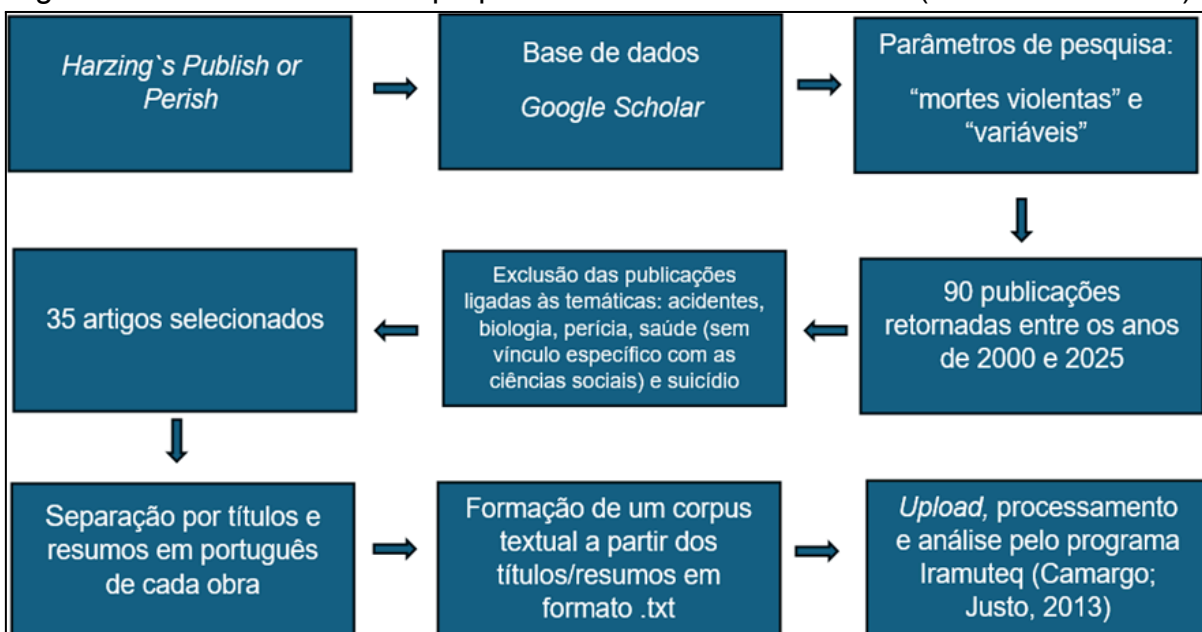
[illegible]

Harzing`s Publish or Perish

Base de dados

Google Scholar

Parâmetros de pesquisa:

“mortes violentas” e “variáveis”

90 publicações retornadas entre os anos de 2000 e 2025

Exclusão das publicações ligadas às temáticas: acidentes, biologia, perícia, saúde (sem vínculo específico com as ciências sociais) e suicídio

35 artigos selecionados

Separação por títulos e resumos em português de cada obra

Formação de um corpus textual a partir dos títulos/resumos em formato .txt

Upload, processamento e análise pelo programa Iramuteq (Camargo; Justo, 2013)